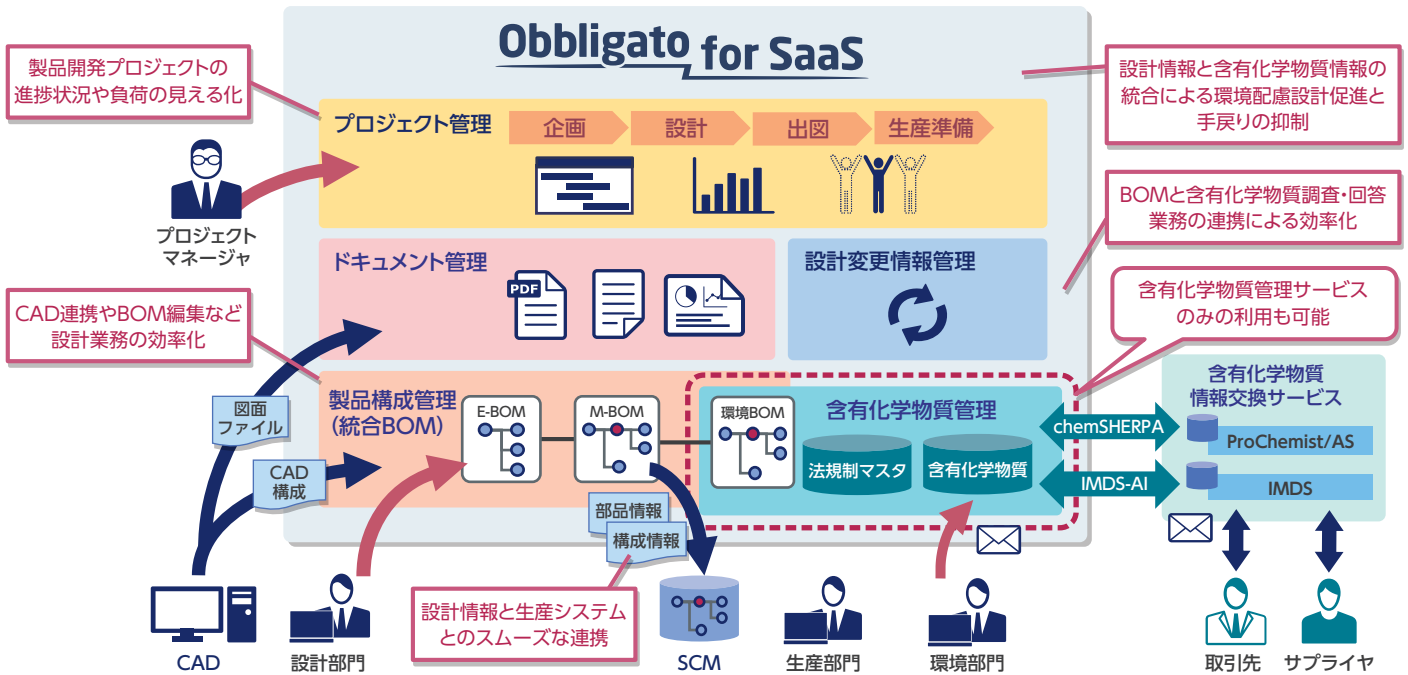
Obbligato for SaaS

製品開発プロジェクトの進捗状況や負荷の見える化

設計情報と含有化学物質情報の統合による環境配慮設計促進と手戻りの抑制

プロジェクト管理

企画
設計
出図
生産準備

プロジェクトマネージャ

BOMと含有化学物質調査・回答業務の連携による効率化

ドキュメント管理

PDF

設計変更情報管理

CAD連携やBOM編集など設計業務の効率化

含有化学物質管理サービスのみの利用も可能

製品構成管理
(統合BOM)

E-BOM
M-BOM
環境BOM

含有化学物質管理

法規制マスタ
含有化学物質

chemSHERPA
IMDS-AI

含有化学物質情報交換サービス

ProChemist/AS
IMDS

図面ファイル

CAD構成

部品情報
構成情報

設計情報と生産システムとのスムーズな連携

CAD
設計部門
SCM
生産部門
環境部門
取引先
サプライヤ